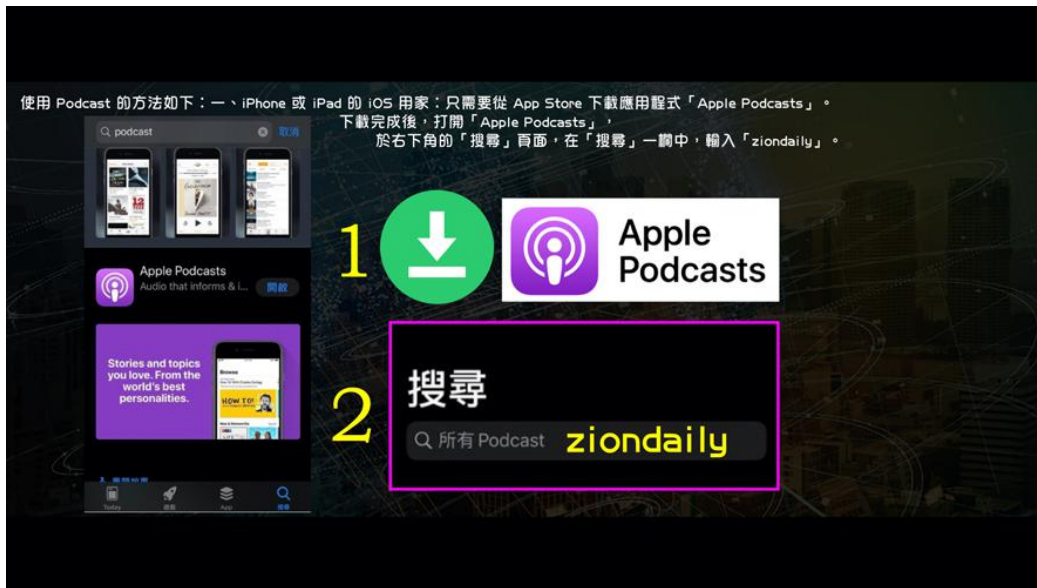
使用 Podcast 的方法如下：一、iPhone 或 iPad 的 iOS 用家：只需要從 App Store 下載應用程式「Apple Podcasts」。
下載完成後，打開「Apple Podcasts」，
於右下角的「搜尋」頁面，在「搜尋」一欄中，輸入「ziondaily」。

podcast 取消

Apple Podcasts
Audio that informs & i...
開啟

Stories and topics you love. From the world's best personalities.

Today 遊戲 App 搜尋

1

Apple Podcasts

2

搜尋

所有 Podcast ziondaily